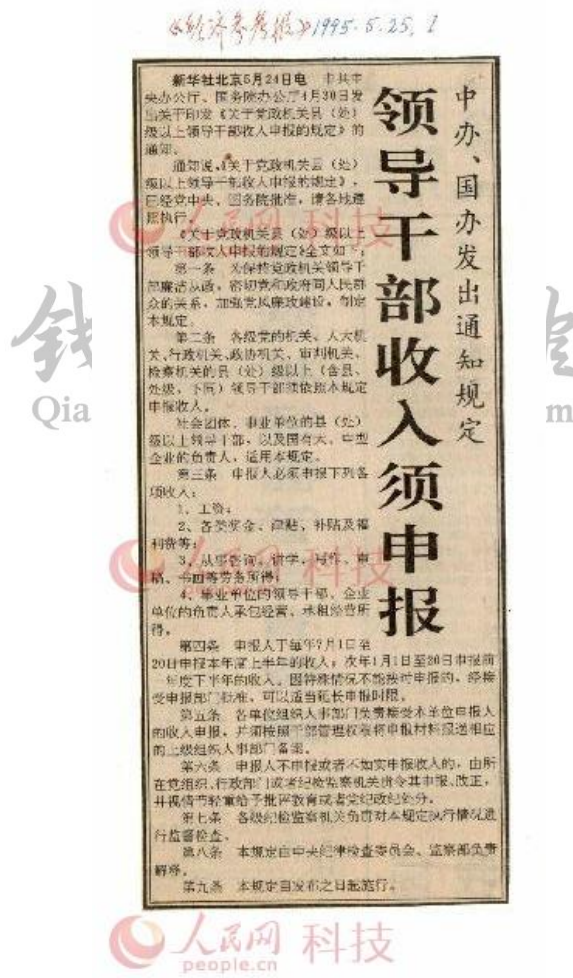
《经济参考报》1995.5.25, 2

中办、国办发出通知规定

领导干部收入须申报

新华社北京5月24日电　中共中央办公厅、国务院办公厅4月30日发出关于印发《关于党政机关县（处）级以上领导干部收入申报的规定》的通知。

通知说，《关于党政机关县（处）级以上领导干部收入申报的规定》，已经党中央、国务院批准，请各地遵照执行。

《关于党政机关县（处）级以上领导干部收入申报的规定》全文如下：

第一条　为保持党政机关领导干部廉洁从政，密切党和政府同人民群众的关系，加强党风廉政建设，制定本规定。

第二条　各级党的机关、人大机关、行政机关、政协机关、审判机关、检察机关的县（处）级以上（含县、处级，下同）领导干部须依照本规定申报收入。

社会团体、事业单位的县（处）级以上领导干部，以及国有大、中型企业的负责人，适用本规定。

第三条　申报人必须申报下列各项收入：

1、工资；

2、各类奖金、津贴、补贴及福利费等；

3、从事咨询、讲学、写作、审稿、书画等劳务所得；

4、事业单位的领导干部、企业单位的负责人承包经营、承租经营所得。

第四条　申报人于每年7月1日至20日申报本年度上半年的收入；次年1月1日至20日申报前一年度下半年的收入。因特殊情况不能按时申报的，经接受申报部门批准，可以适当延长申报时限。

第五条　各单位组织人事部门负责接受本单位申报人的收入申报，并須按照干部管理权限将申报材料报送相应的上级组织人事部门备案。

第六条　申报人不申报或者不如实申报收入的，由所在党组织、行政部门或者纪检监察机关责令其申报、改正，并视情节轻重给予批评教育或者党纪政纪处分。

第七条　各级纪检监察机关负责对本规定执行情况进行监督检查。

第八条　本规定由中央纪律检查委员会、监察部负责解释。

第九条　本规定自发布之日起施行。

人民网 科技
people.cn